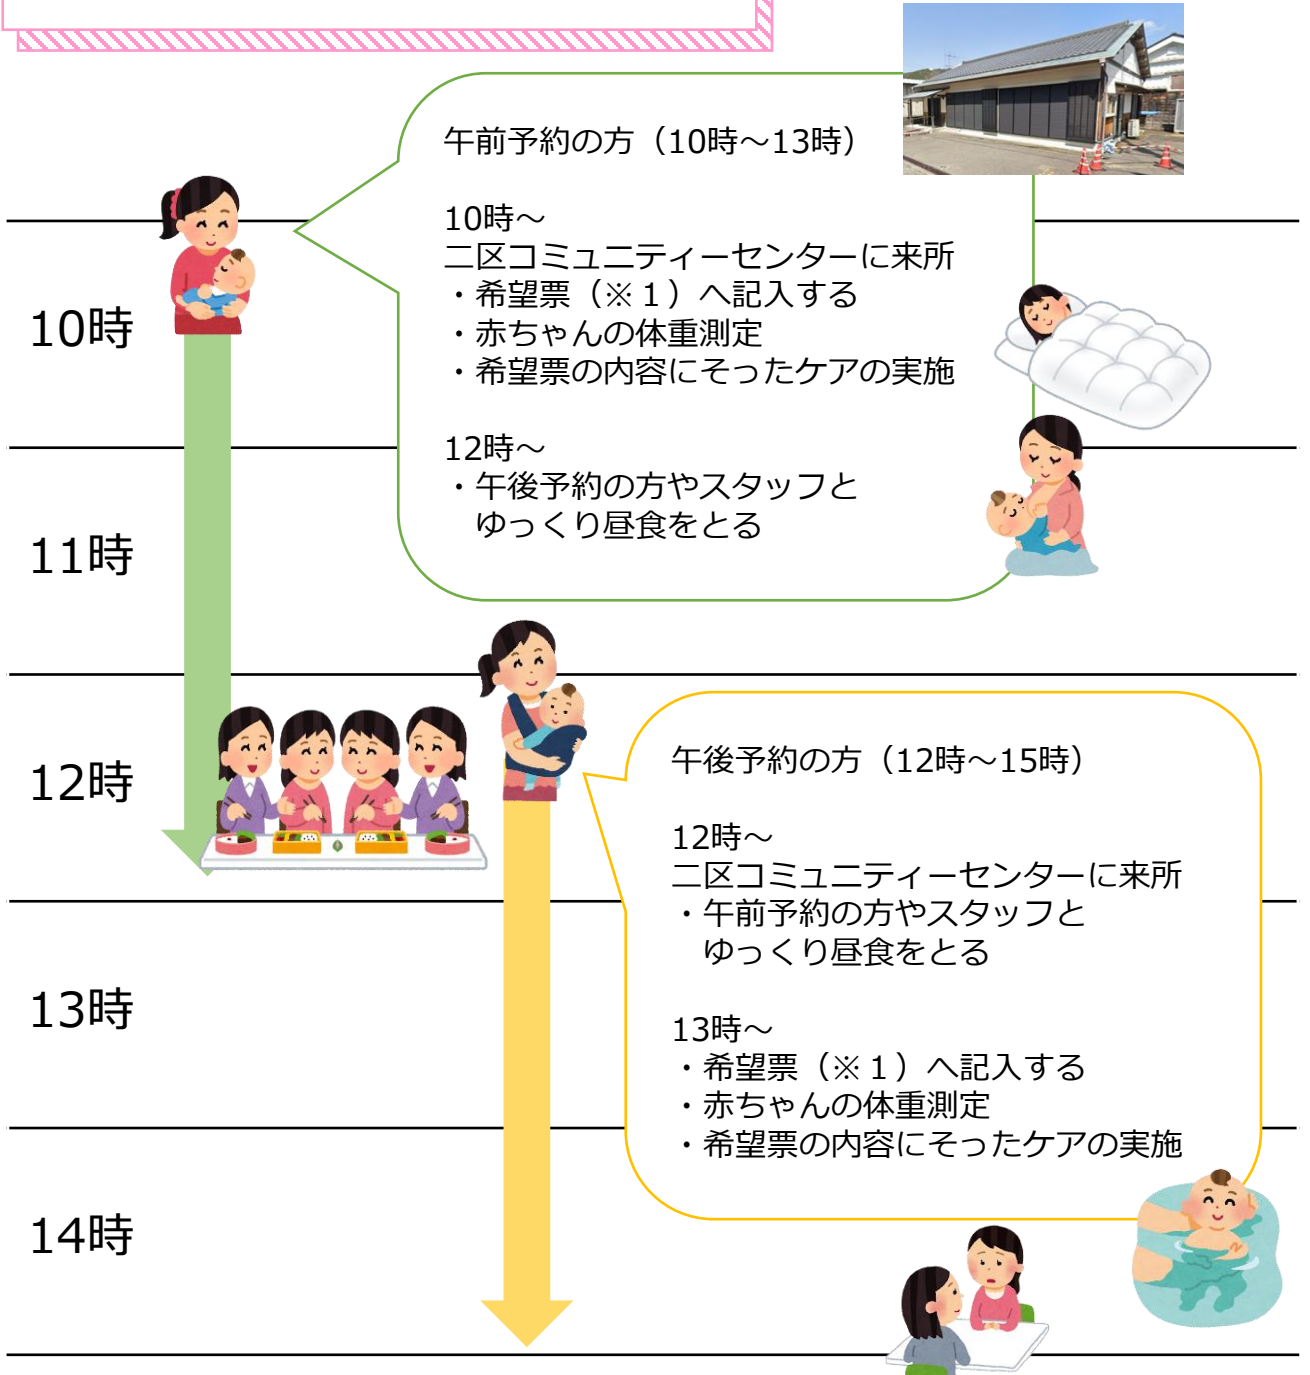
午前予約の方（10時～13時）

10時～
二区コミュニティーセンターに来所
・希望票（※１）へ記入する
・赤ちゃんの体重測定
・希望票の内容にそったケアの実施

12時～
・午後予約の方やスタッフと
ゆっくり昼食をとる

10時

11時

12時

13時

14時

午後予約の方（12時～15時）

12時～
二区コミュニティーセンターに来所
・午前予約の方やスタッフと
ゆっくり昼食をとる

13時～
・希望票（※１）へ記入する
・赤ちゃんの体重測定
・希望票の内容にそったケアの実施